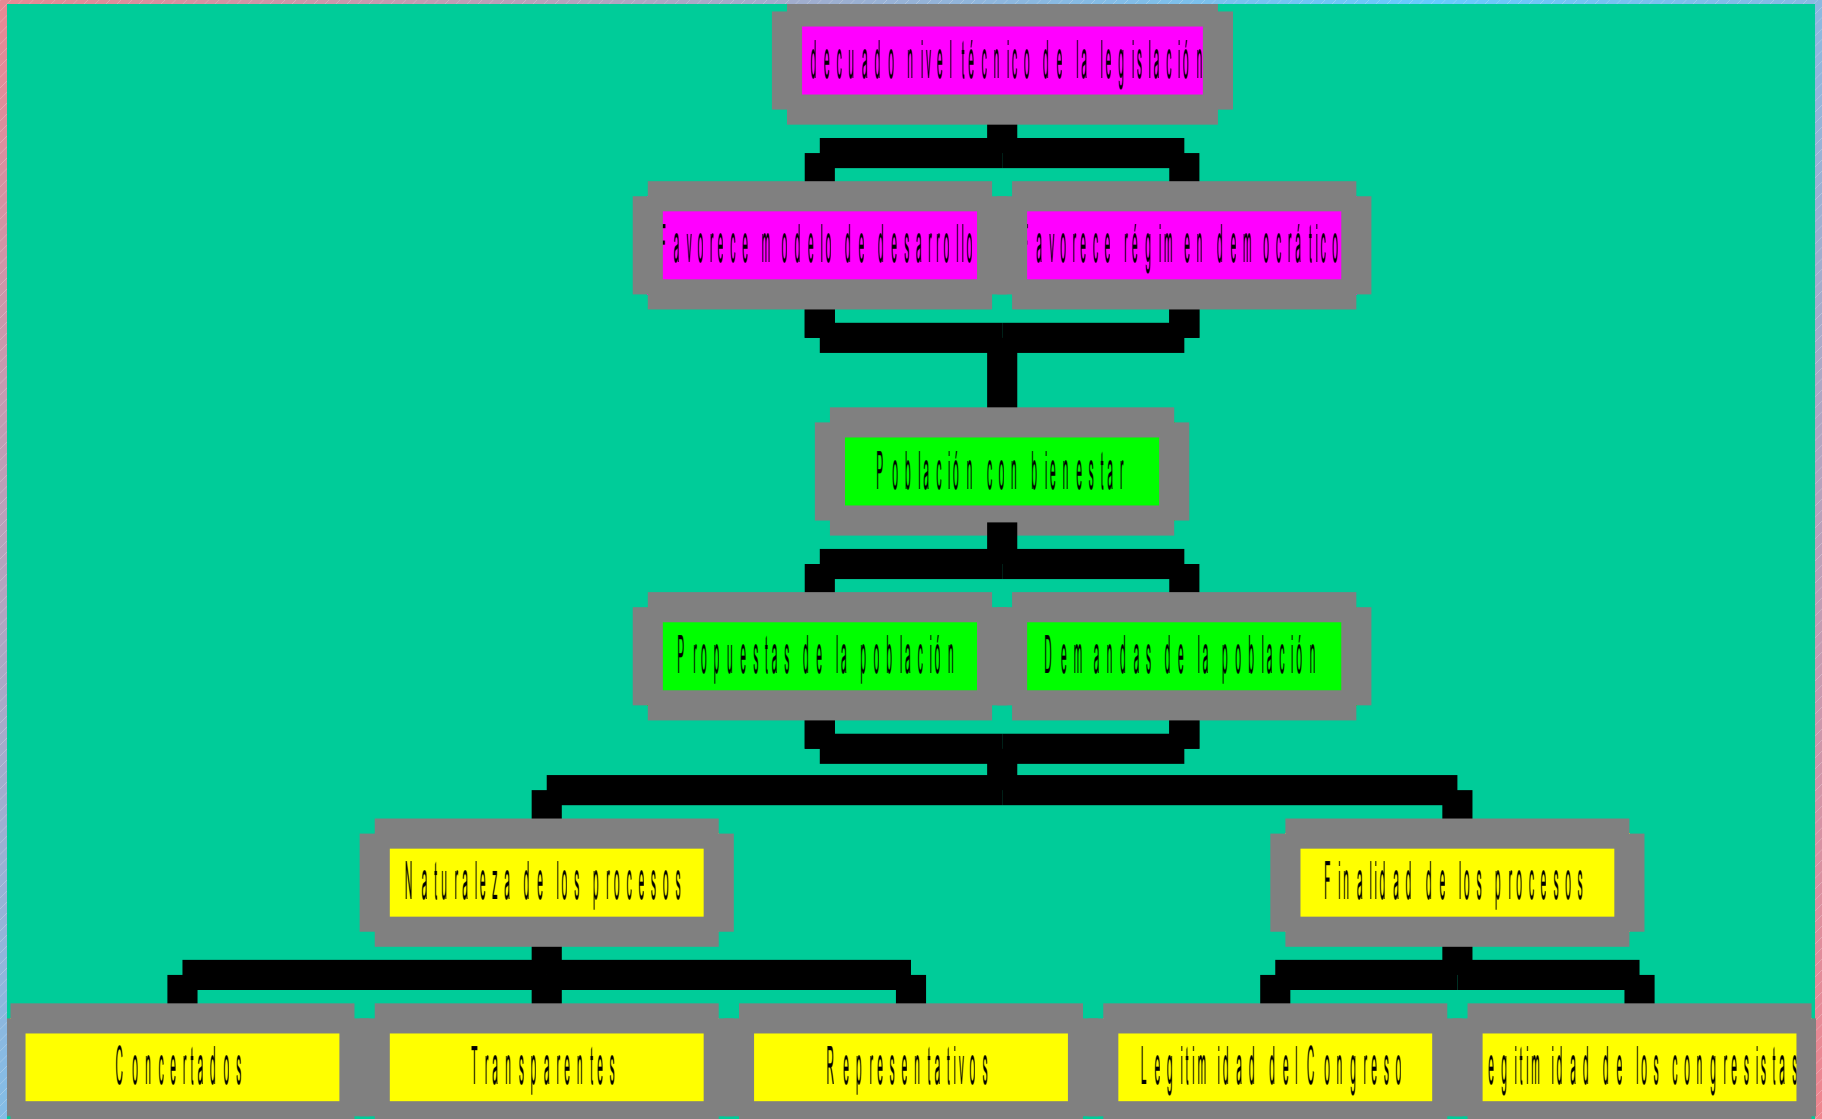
decuado nivel técnico de la legislación

Favorece modelo de desarrollo

favorece régimen democrático

Población con bienestar

Propuestas de la población

Demandas de la población

Naturaleza de los procesos

Finalidad de los procesos

Concertados

Transparentes

Representativos

Legitimidad del Congreso

egitimidad de los congresistas